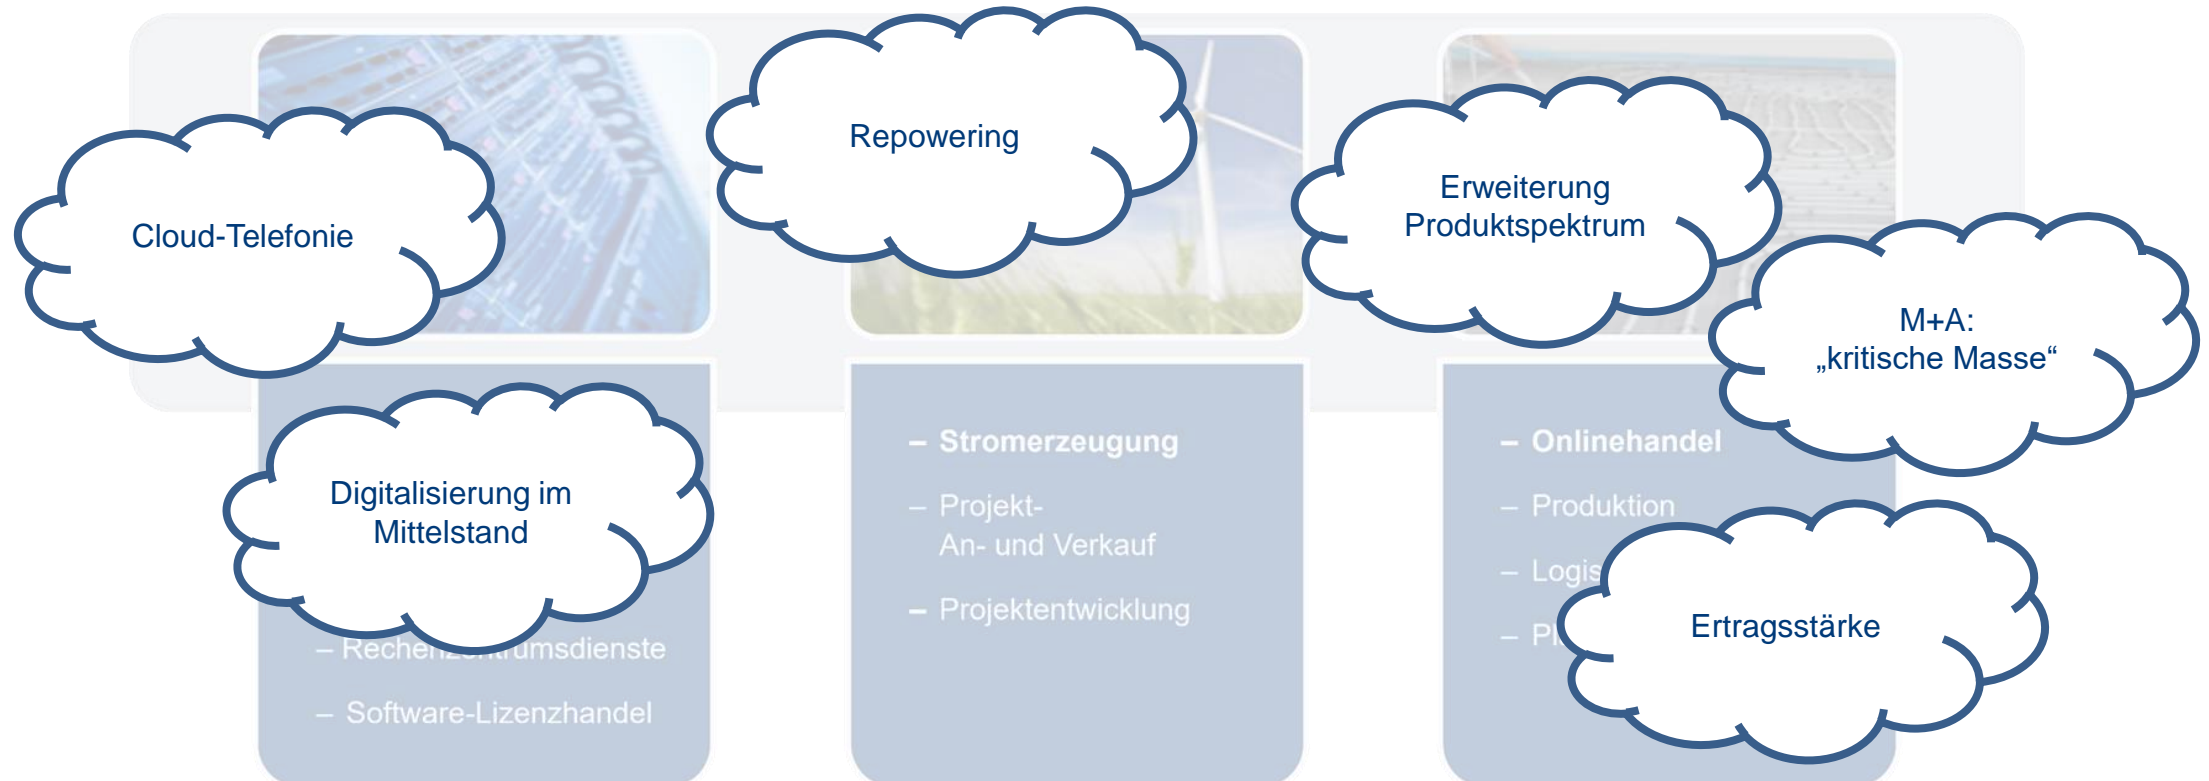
Cloud-Telefonie

Repowering

Erweiterung Produktspektrum

M+A: „kritische Masse“

Digitalisierung im Mittelstand

– Rechen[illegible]umsdienste

– Software-Lizenzhandel

– Stromerzeugung

– Projekt- An- und Verkauf

– Projektentwicklung

– Onlinehandel

– Produktion

– Logis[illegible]

– Pl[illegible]

Ertragsstärke